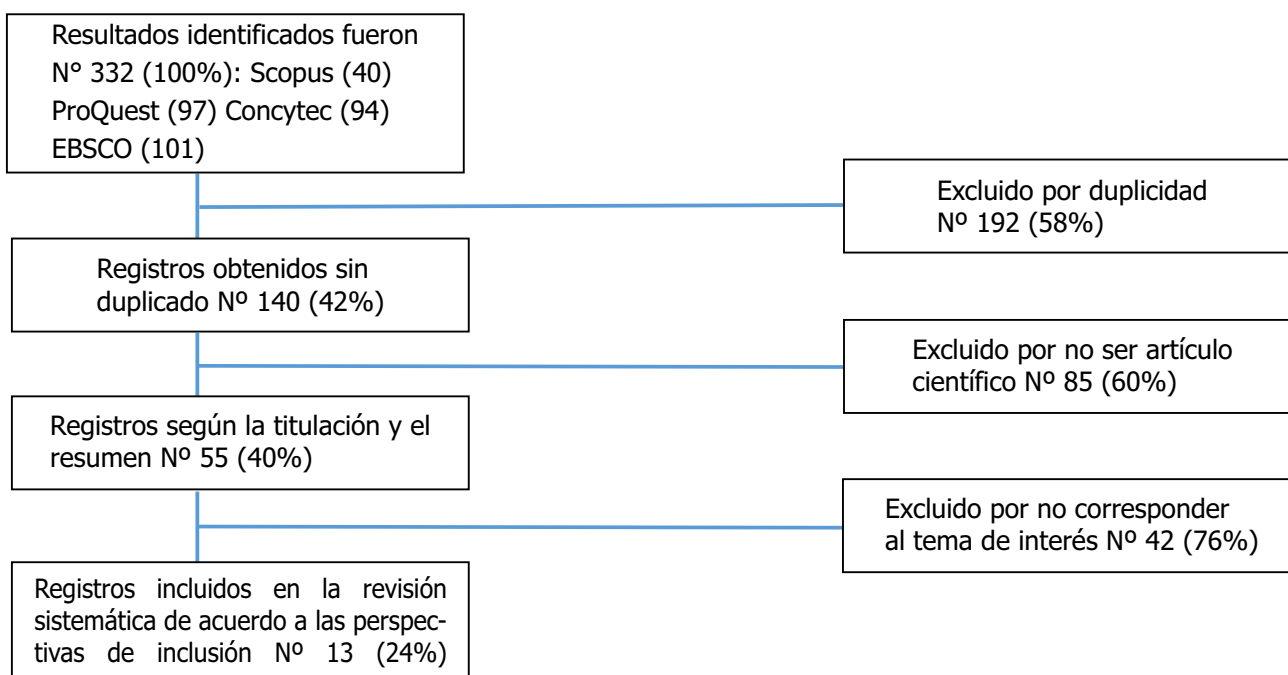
Resultados identificados fueron N° 332 (100%): Scopus (40) ProQuest (97) Concytec (94) EBSCO (101)

Excluido por duplicidad Nº 192 (58%)

Registros obtenidos sin duplicado Nº 140 (42%)

Excluido por no ser artículo científico Nº 85 (60%)

Registros según la titulación y el resumen Nº 55 (40%)

Excluido por no corresponder al tema de interés Nº 42 (76%)

Registros incluidos en la revisión sistemática de acuerdo a las perspectivas de inclusión Nº 13 (24%)